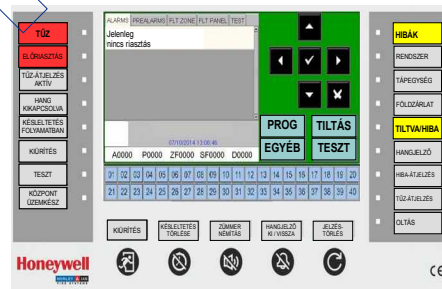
TŰZ
ELŐRIASZTÁS
TŰZ-ÁTJELZÉS AKTÍV
HANG KIKAPCSOLVA
KÉSLELTETÉS FOLYAMATBAN
KIÜRÍTÉS
TESZT
KÖZPONT ÜZEMKÉSZ

ALARMS | PREALARMS | FLT ZONE | FLT PANEL | TEST
Jelenleg
nincs riasztás

07/10/2014 13:08:46
A0000 P0000 ZF0000 SF0000 D0000

| 01 | 02 | 03 | 04 | 05 | 06 | 07 | 08 | 09 | 10 | 11 | 12 | 13 | 14 | 15 | 16 | 17 | 18 | 19 | 20 |
|---|---|---|---|---|---|---|---|---|---|---|---|---|---|---|---|---|---|---|---|
| 21 | 22 | 23 | 24 | 25 | 26 | 27 | 28 | 29 | 30 | 31 | 32 | 33 | 34 | 35 | 36 | 37 | 38 | 39 | 40 |

PROG
TILTÁS
EGYÉB
TESZT

HIBÁK
RENDSZER
TÁPEGYSÉG
FÖLDZÁRLAT
TILTVA/HIBA
HANGJELZŐ
HIBA-ÁTJELZÉS
TŰZ-ÁTJELZÉS
OLTÁS

KIÜRÍTÉS
KÉSLELTETÉS TÖRLÉSE
ZÜMMER NÉMÍTÁS
HANGJELZŐ KI / VISSZA
JELZÉS-TÖRLÉS

Honeywell
CE